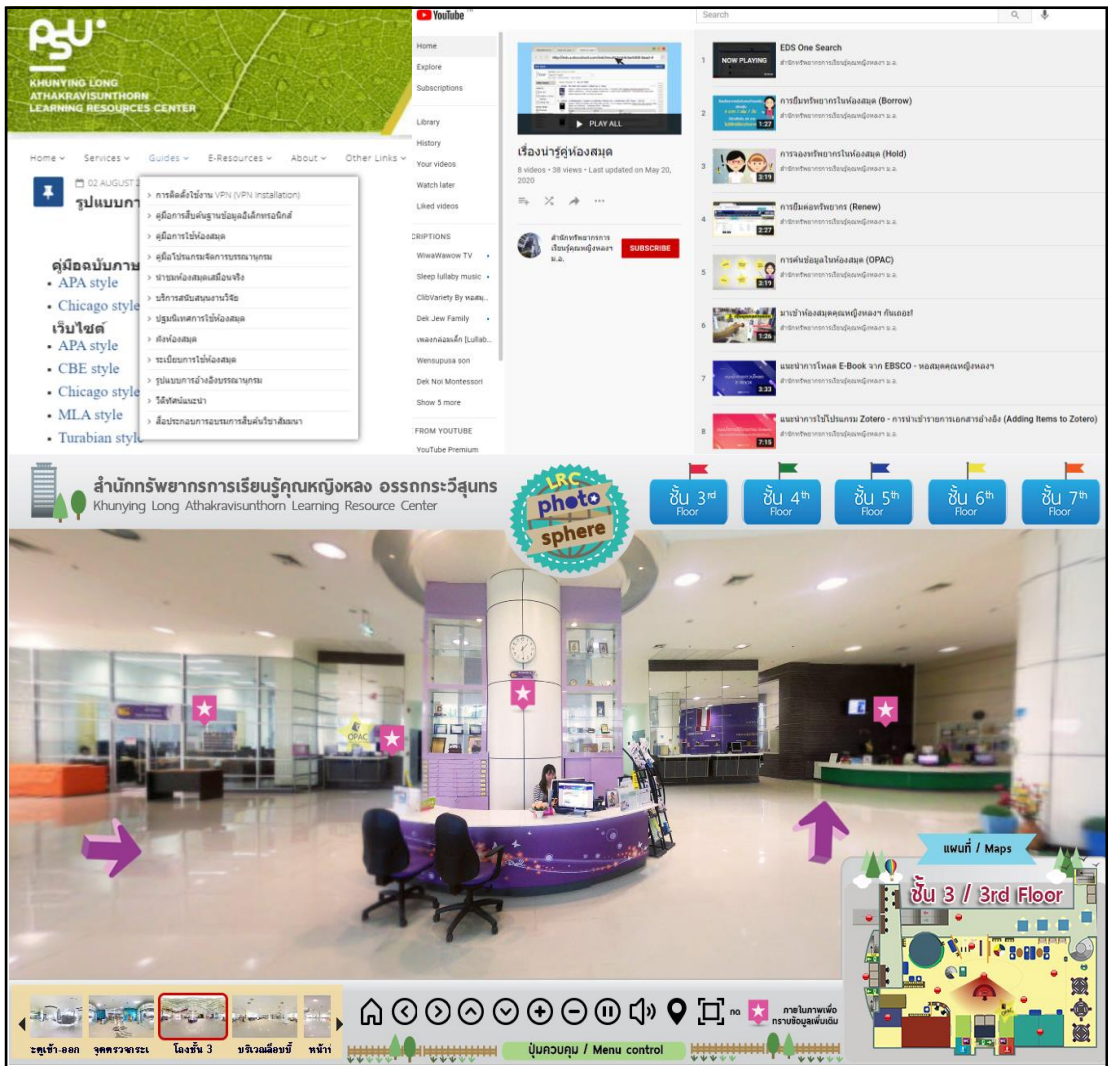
PSU
KHUNYING LONG ATHAKRAVISUNTHORN LEARNING RESOURCES CENTER

Home Services Guides E-Resources About Other Links

02 AUGUST 2
รูปแบบกา

การติดตั้งใช้งาน VPN (VPN Installation)
คู่มือการสืบค้นฐานข้อมูลอิเล็กทรอนิกส์
คู่มือการใช้ห้องสมุด
คู่มือโปรแกรมจัดการบรรณานุกรม
นำชมห้องสมุดเสมือนจริง
บริการสนับสนุนงานวิจัย
ปฐมนิเทศการใช้ห้องสมุด
ผังห้องสมุด
ระเบียบการใช้ห้องสมุด
รูปแบบการอ้างอิงบรรณานุกรม
วีดิทัศน์แนะนำ
สื่อประกอบการอบรมการสืบค้นวิชาสัมมนา

คู่มือฉบับภาษ
• APA style
• Chicago style
เว็บไซต์
• APA style
• CBE style
• Chicago style
• MLA style
• Turabian style

YouTube
Search
Home
Explore
Subscriptions
Library
History
Your videos
Watch later
Liked videos
CRIPTIONS
WiwaWawow TV
Sleep lullaby music
ClibVariety By หอสมุ...
Dek Jew Family
เพลงกล่อมเด็ก [Lullab...
Wensupusa son
Dek Noi Montessori
Show 5 more
FROM YOUTUBE
YouTube Premium

PLAY ALL
เรื่องน่ารู้คู่ห้องสมุด
8 videos • 38 views • Last updated on May 20, 2020
สำนักทรัพยากรการเรียนรู้คุณหญิงหลง ม.อ.
SUBSCRIBE

1 NOW PLAYING EDS One Search
สำนักทรัพยากรการเรียนรู้คุณหญิงหลง ม.อ.
2 การยืมทรัพยากรในห้องสมุด (Borrow) 1:27
สำนักทรัพยากรการเรียนรู้คุณหญิงหลง ม.อ.
3 การจองทรัพยากรในห้องสมุด (Hold) 3:19
สำนักทรัพยากรการเรียนรู้คุณหญิงหลง ม.อ.
4 การยืมต่อทรัพยากร (Renew) 2:27
สำนักทรัพยากรการเรียนรู้คุณหญิงหลง ม.อ.
5 การค้นข้อมูลในห้องสมุด (OPAC) 3:19
สำนักทรัพยากรการเรียนรู้คุณหญิงหลง ม.อ.
6 มาเข้าห้องสมุดคุณหญิงหลงฯ กันเถอะ! 1:26
สำนักทรัพยากรการเรียนรู้คุณหญิงหลง ม.อ.
7 แนะนำการโหลด E-Book จาก EBSCO - หอสมุดคุณหญิงหลงฯ 3:33
สำนักทรัพยากรการเรียนรู้คุณหญิงหลง ม.อ.
8 แนะนำการใช้โปรแกรม Zotero - การนำเข้ารายการเอกสารอ้างอิง (Adding Items to Zotero) 7:15
สำนักทรัพยากรการเรียนรู้คุณหญิงหลง ม.อ.

สำนักทรัพยากรการเรียนรู้คุณหญิงหลง อรรถกระวีสุนทร
Khunying Long Athakravisunthorn Learning Resource Center
LRC photo sphere
ชั้น 3rd Floor
ชั้น 4th Floor
ชั้น 5th Floor
ชั้น 6th Floor
ชั้น 7th Floor

OPAC

แผนที่ / Maps
ชั้น 3 / 3rd Floor

ประตูเข้า-ออก จุดตรวจจราระ โถงชั้น 3 บริเวณล็อบบี้ หน้าห
กด ภายในภาพเพื่อทราบข้อมูลเพิ่มเติม
ปุ่มควบคุม / Menu control